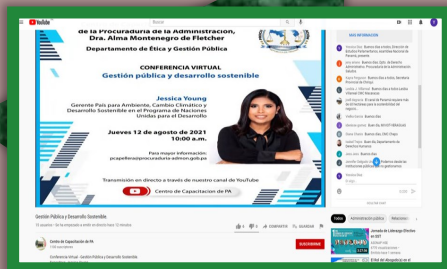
YouTube

Buscar

de la Procuraduría de la Administración, Dra. Alma Montenegro de Fletcher

Departamento de Ética y Gestión Pública

CONFERENCIA VIRTUAL
Gestión pública y desarrollo sostenible

Jessica Young
Gerente País para Ambiente, Cambio Climático y Desarrollo Sostenible en el Programa de Naciones Unidas para el Desarrollo

Jueves 12 de agosto de 2021
10:00 a.m.

Para mayor información:
pcapeferia@procuradoria-admon.gob.pa

Transmisión en directo a través de nuestro canal de YouTube

Centro de Capacitación de PA

Gestión Pública y Desarrollo Sostenible

COMPARTIR GUARDAR

Centro de Capacitación de PA

SUSCRIBIRSE

Todos

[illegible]